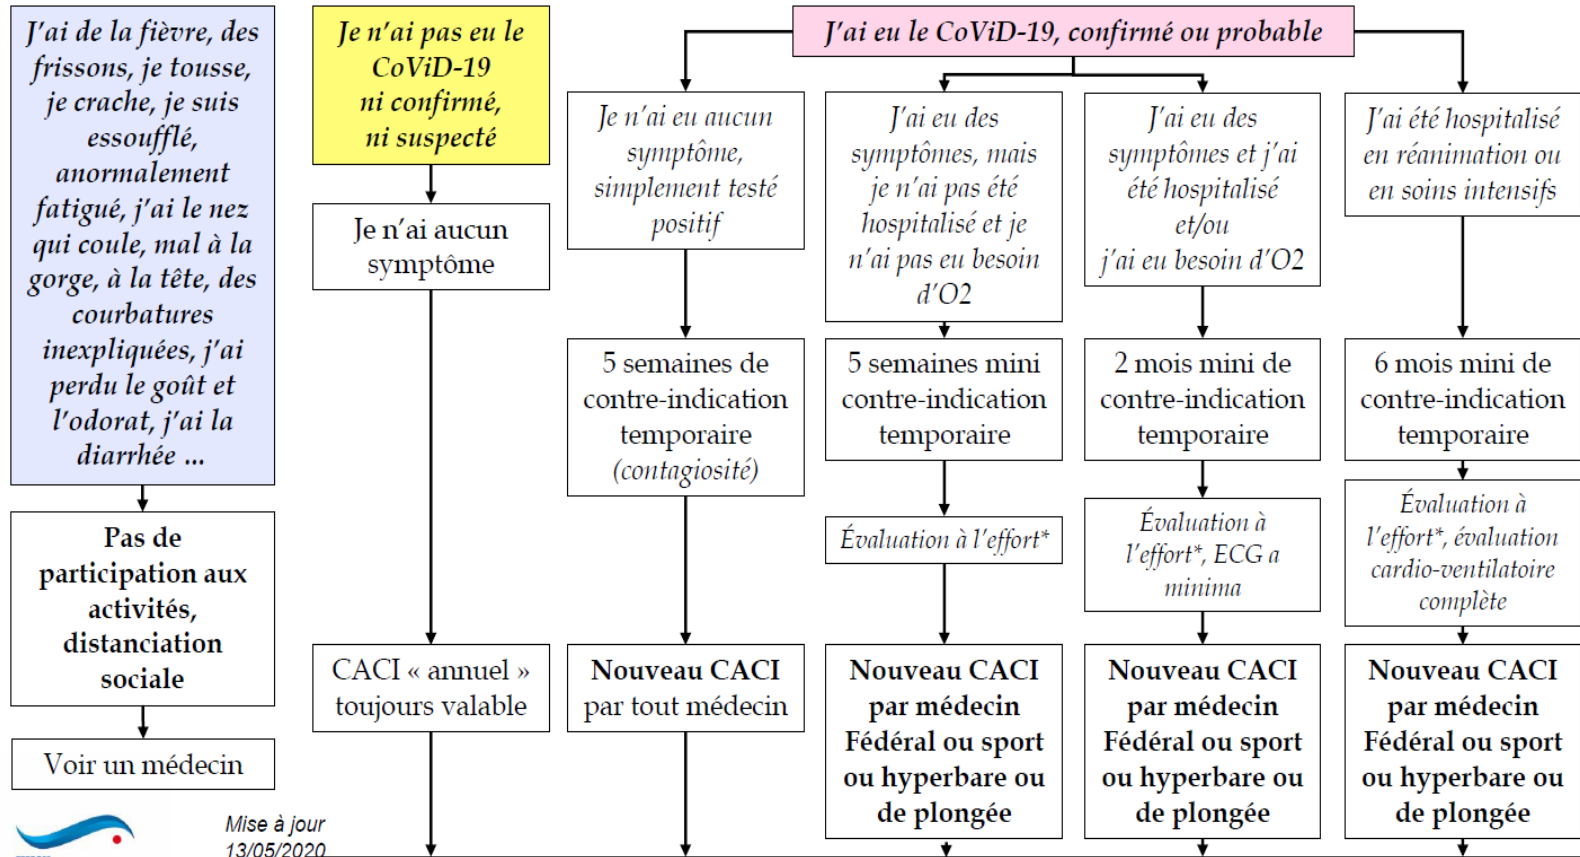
J'ai de la fièvre, des frissons, je tousse, je crache, je suis essoufflé, anormalement fatigué, j'ai le nez qui coule, mal à la gorge, à la tête, des courbatures inexpliquées, j'ai perdu le goût et l'odorat, j'ai la diarrhée ...

Pas de participation aux activités, distanciation sociale

Voir un médecin

Mise à jour 13/05/2020

Je n'ai pas eu le CoViD-19 ni confirmé, ni suspecté

Je n'ai aucun symptôme

CACI « annuel » toujours valable

J'ai eu le CoViD-19, confirmé ou probable

Je n'ai eu aucun symptôme, simplement testé positif

5 semaines de contre-indication temporaire (contagiosité)

Nouveau CACI par tout médecin

J'ai eu des symptômes, mais je n'ai pas été hospitalisé et je n'ai pas eu besoin d'O2

5 semaines mini contre-indication temporaire

Évaluation à l'effort*

Nouveau CACI par médecin Fédéral ou sport ou hyperbare ou de plongée

J'ai eu des symptômes et j'ai été hospitalisé et/ou j'ai eu besoin d'O2

2 mois mini de contre-indication temporaire

Évaluation à l'effort*, ECG a minima

Nouveau CACI par médecin Fédéral ou sport ou hyperbare ou de plongée

J'ai été hospitalisé en réanimation ou en soins intensifs

6 mois mini de contre-indication temporaire

Évaluation à l'effort*, évaluation cardio-ventilatoire complète

Nouveau CACI par médecin Fédéral ou sport ou hyperbare ou de plongée